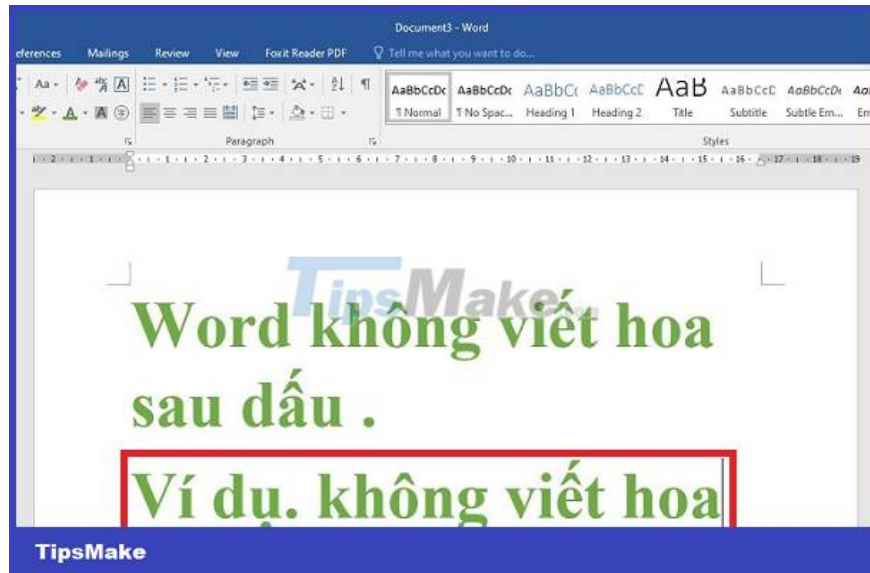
Document3 - Word

eferences Mailings Review View Foxit Reader PDF Tell me what you want to do...

Aa AaBbCcDc AaBbCcDc AaBbCc AaBbCcC AaB AaBbCcC AaBbCcDc

¶ Normal ¶ No Spac... Heading 1 Heading 2 Title Subtitle Subtle Em...

Paragraph Styles

TipsMake

Word không viết hoa sau dấu .

Ví dụ. không viết hoa

TipsMake